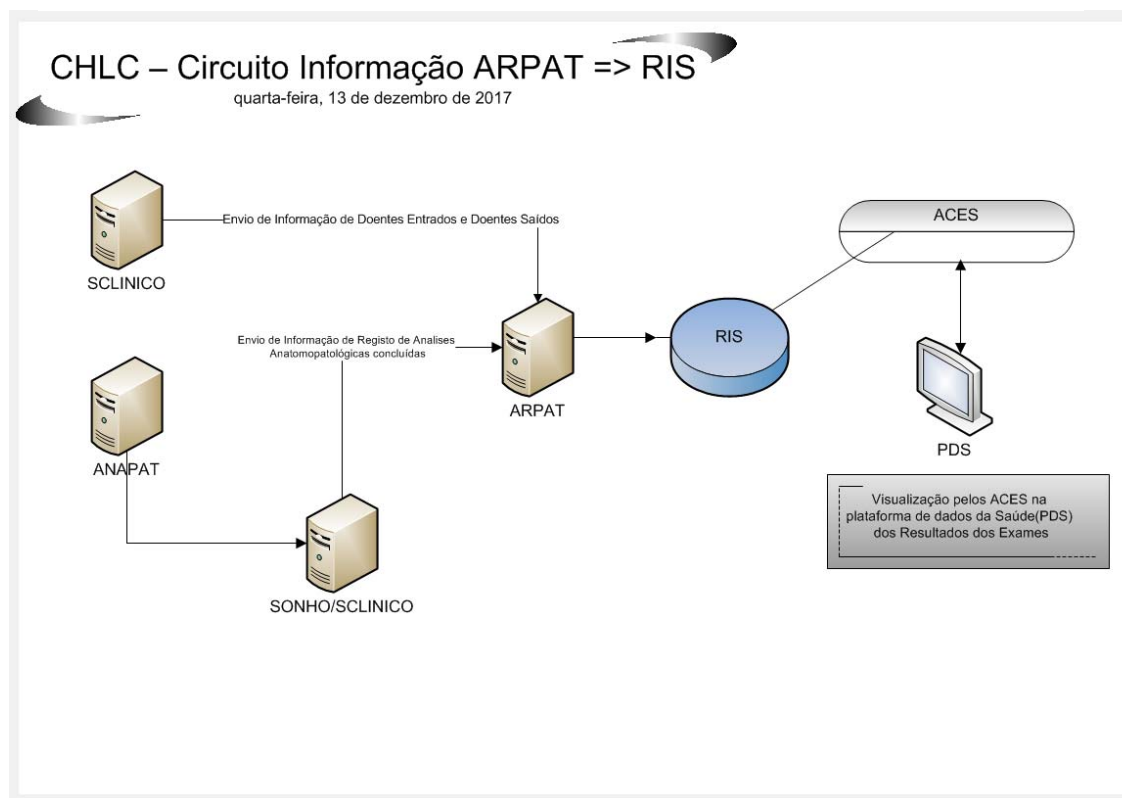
CHLC – Circuito Informação ARPAT => RIS
quarta-feira, 13 de dezembro de 2017

Envio de Informação de Doentes Entrados e Doentes Saídos

SCLINICO

ACES

Envio de Informação de Registo de Analises Anatomopatológicas concluídas

RIS

ARPAT

ANAPAT

PDS

Visualização pelos ACES na plataforma de dados da Saúde(PDS) dos Resultados dos Exames

SONHO/SCLINICO